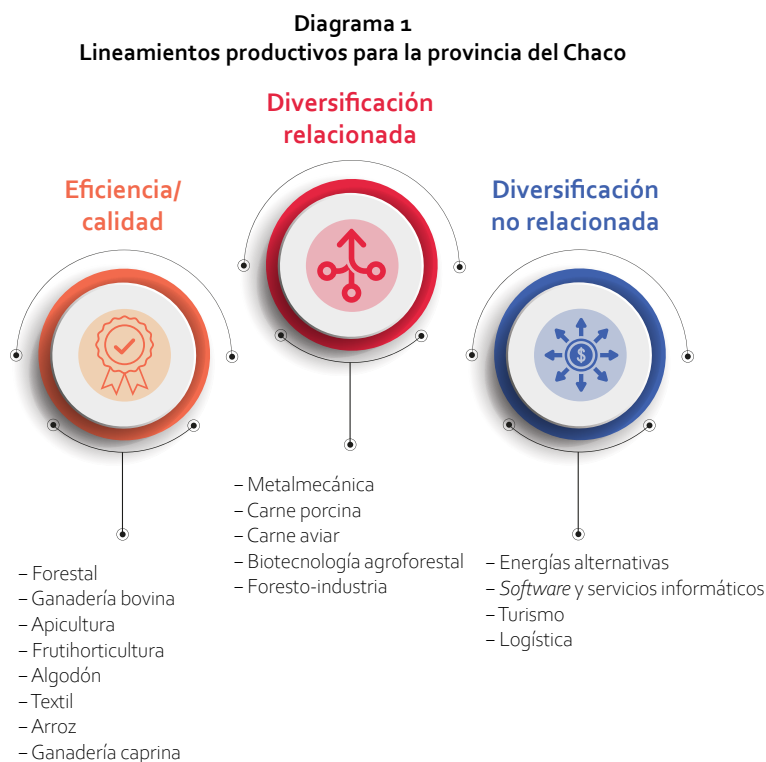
Diagrama 1
Lineamientos productivos para la provincia del Chaco

Eficiencia/
calidad

– Forestal
– Ganadería bovina
– Apicultura
– Frutihorticultura
– Algodón
– Textil
– Arroz
– Ganadería caprina

Diversificación
relacionada

– Metalmecánica
– Carne porcina
– Carne aviar
– Biotecnología agroforestal
– Foresto-industria

Diversificación
no relacionada

$

– Energías alternativas
– Software y servicios informáticos
– Turismo
– Logística